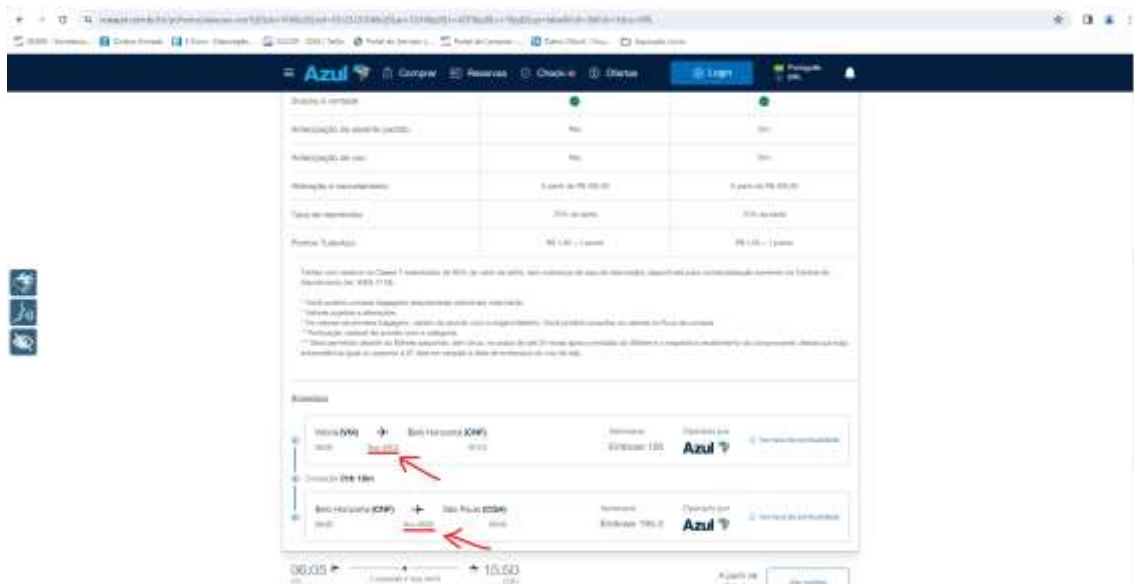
Azul Comprar Reservas Check-in Ofertas Login

Antecipação de assento pago
Antecipação de voo
Alteração e cancelamento
Taxa de reembolso
Pontos TudoAzul

Sim
Sim

Itinerário

Vitória (VIX) Belo Horizonte (CNF)
Embraer 195
Operado por Azul

Conexão

Belo Horizonte (CNF) São Paulo (CGH)
Embraer 195-E2
Operado por Azul

06:05 15:50
A partir de